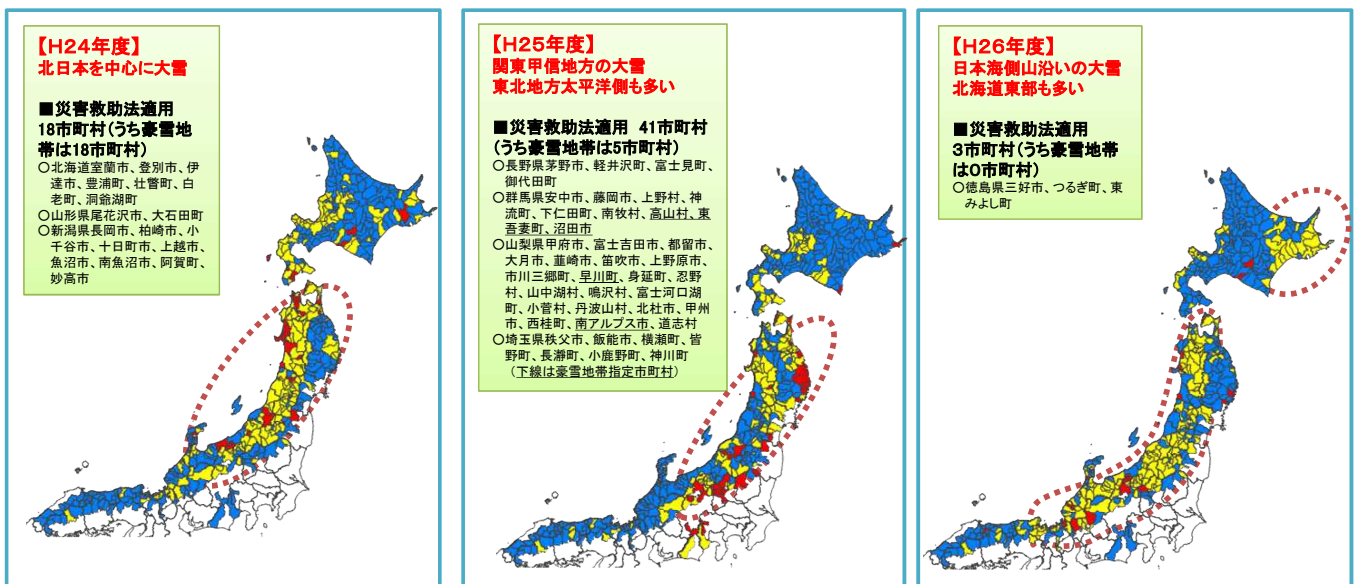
【H24年度】
北日本を中心に大雪

■災害救助法適用
18市町村（うち豪雪地帯は18市町村）
○北海道室蘭市、登別市、伊達市、豊浦町、壮瞥町、白老町、洞爺湖町
○山形県尾花沢市、大石田町
○新潟県長岡市、柏崎市、小千谷市、十日町市、上越市、魚沼市、南魚沼市、阿賀町、妙高市

【H25年度】
関東甲信地方の大雪
東北地方太平洋側も多い

■災害救助法適用　41市町村
（うち豪雪地帯は5市町村）
○長野県茅野市、軽井沢町、富士見町、御代田町
○群馬県安中市、藤岡市、上野村、神流町、下仁田町、南牧村、高山村、東吾妻町、沼田市
○山梨県甲府市、富士吉田市、都留市、大月市、韮崎市、笛吹市、上野原市、市川三郷町、早川町、身延町、忍野村、山中湖村、鳴沢村、富士河口湖町、小菅村、丹波山村、北杜市、甲州市、西桂町、南アルプス市、道志村
○埼玉県秩父市、飯能市、横瀬町、皆野町、長瀞町、小鹿野町、神川町
（下線は豪雪地帯指定市町村）

【H26年度】
日本海側山沿いの大雪
北海道東部も多い

■災害救助法適用
3市町村（うち豪雪地帯は0市町村）
○徳島県三好市、つるぎ町、東みよし町